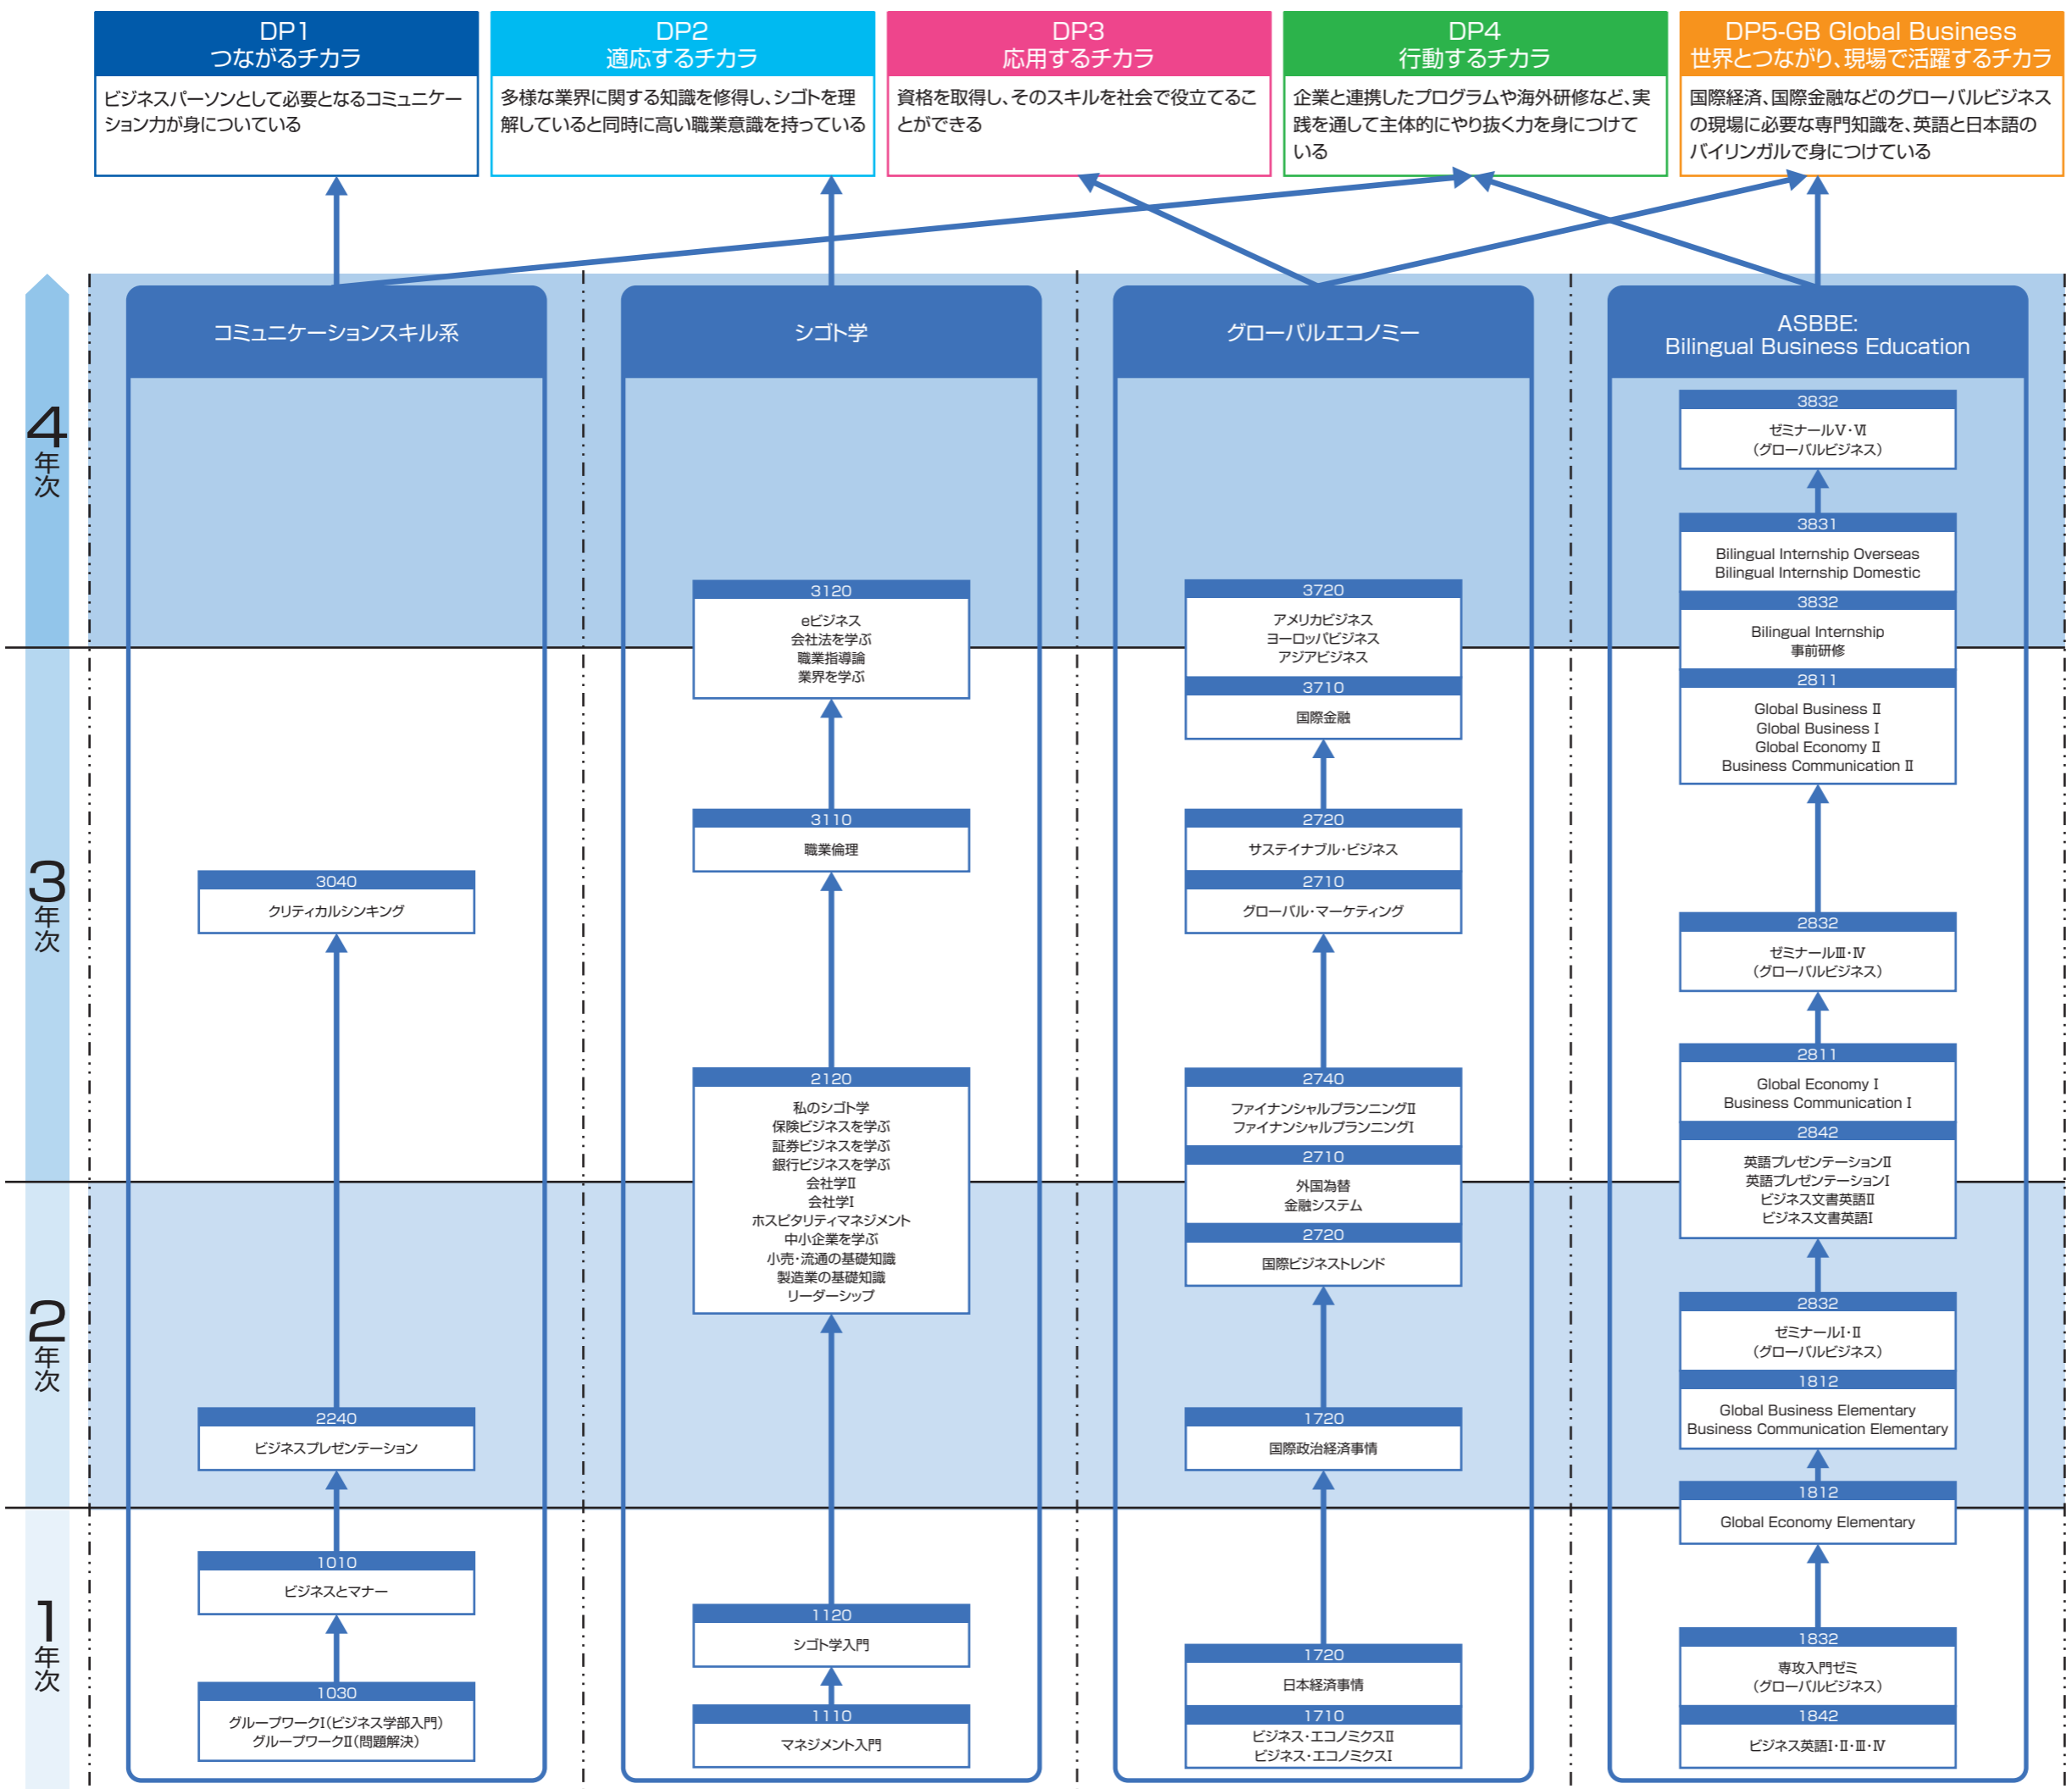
DP1
つながるチカラ
ビジネスパーソンとして必要となるコミュニケーション力が身についている

DP2
適応するチカラ
多様な業界に関する知識を修得し、シゴトを理解していると同時に高い職業意識を持っている

DP3
応用するチカラ
資格を取得し、そのスキルを社会で役立てることができる

DP4
行動するチカラ
企業と連携したプログラムや海外研修など、実践を通して主体的にやり抜く力を身につけている

DP5-GB Global Business
世界とつながり、現場で活躍するチカラ
国際経済、国際金融などのグローバルビジネスの現場に必要な専門知識を、英語と日本語のバイリンガルで身につけている

4年次
3年次
2年次
1年次

コミュニケーションスキル系

3040
クリティカルシンキング

2240
ビジネスプレゼンテーション

1010
ビジネスとマナー

1030
グループワークI(ビジネス学部入門)
グループワークII(問題解決)

シゴト学

3120
eビジネス
会社法を学ぶ
職業指導論
業界を学ぶ

3110
職業倫理

2120
私のシゴト学
保険ビジネスを学ぶ
証券ビジネスを学ぶ
銀行ビジネスを学ぶ
会社学II
会社学I
ホスピタリティマネジメント
中小企業を学ぶ
小売・流通の基礎知識
製造業の基礎知識
リーダーシップ

1120
シゴト学入門

1110
マネジメント入門

グローバルエコノミー

3720
アメリカビジネス
ヨーロッパビジネス
アジアビジネス

3710
国際金融

2720
サステイナブル・ビジネス

2710
グローバル・マーケティング

2740
ファイナンシャルプランニングII
ファイナンシャルプランニングI

2710
外国為替
金融システム

2720
国際ビジネストレンド

1720
国際政治経済事情

1720
日本経済事情

1710
ビジネス・エコノミクスII
ビジネス・エコノミクスI

ASBBE:
Bilingual Business Education

3832
ゼミナールV・VI
(グローバルビジネス)

3831
Bilingual Internship Overseas
Bilingual Internship Domestic

3832
Bilingual Internship
事前研修

2811
Global Business II
Global Business I
Global Economy II
Business Communication II

2832
ゼミナールIII・IV
(グローバルビジネス)

2811
Global Economy I
Business Communication I

2842
英語プレゼンテーションII
英語プレゼンテーションI
ビジネス文書英語II
ビジネス文書英語I

2832
ゼミナールI・II
(グローバルビジネス)

1812
Global Business Elementary
Business Communication Elementary

1812
Global Economy Elementary

1832
専攻入門ゼミ
(グローバルビジネス)

1842
ビジネス英語I・II・III・IV